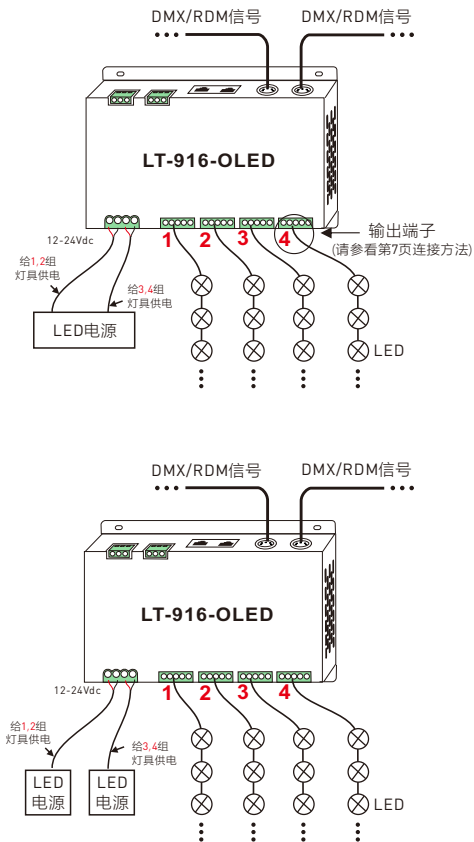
DMX/RDM信号

DMX/RDM信号

LT-916-OLED

12-24Vdc

1 2 3 4

输出端子
(请参看第7页连接方法)

给1,2组灯具供电

给3,4组灯具供电

LED电源

LED

DMX/RDM信号

DMX/RDM信号

LT-916-OLED

12-24Vdc

1 2 3 4

给1,2组灯具供电

给3,4组灯具供电

LED电源

LED电源

LED